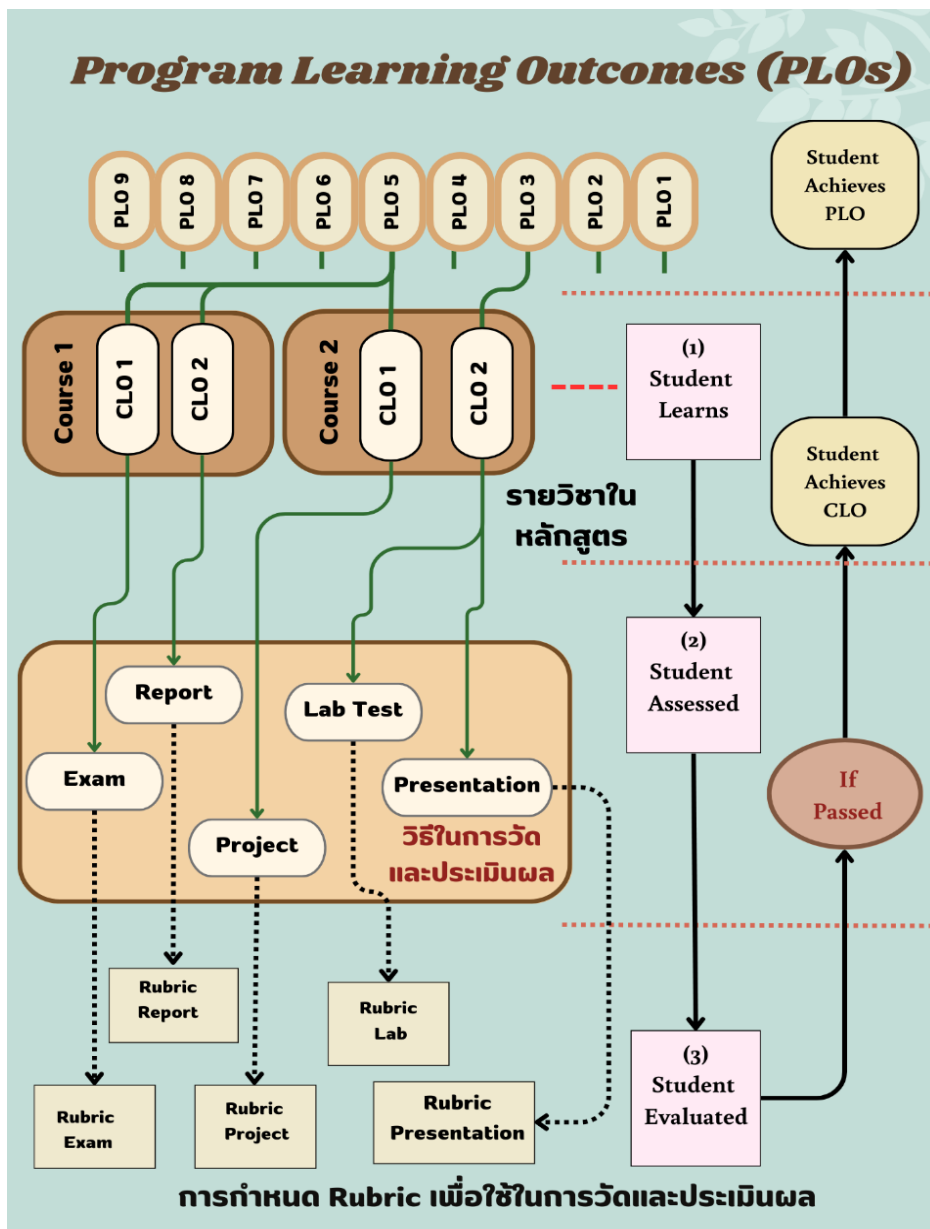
Program Learning Outcomes (PLOs)

PLO 9
PLO 8
PLO 7
PLO 6
PLO 5
PLO 4
PLO 3
PLO 2
PLO 1

Student Achieves PLO

Course 1
CLO 1
CLO 2

Course 2
CLO 1
CLO 2

(1) Student Learns

Student Achieves CLO

รายวิชาใน หลักสูตร

Report
Lab Test
Exam
Presentation
Project

วิธีในการวัด และประเมินผล

(2) Student Assessed

If Passed

Rubric Report
Rubric Lab
Rubric Exam
Rubric Project
Rubric Presentation

(3) Student Evaluated

การกำหนด Rubric เพื่อใช้ในการวัดและประเมินผล